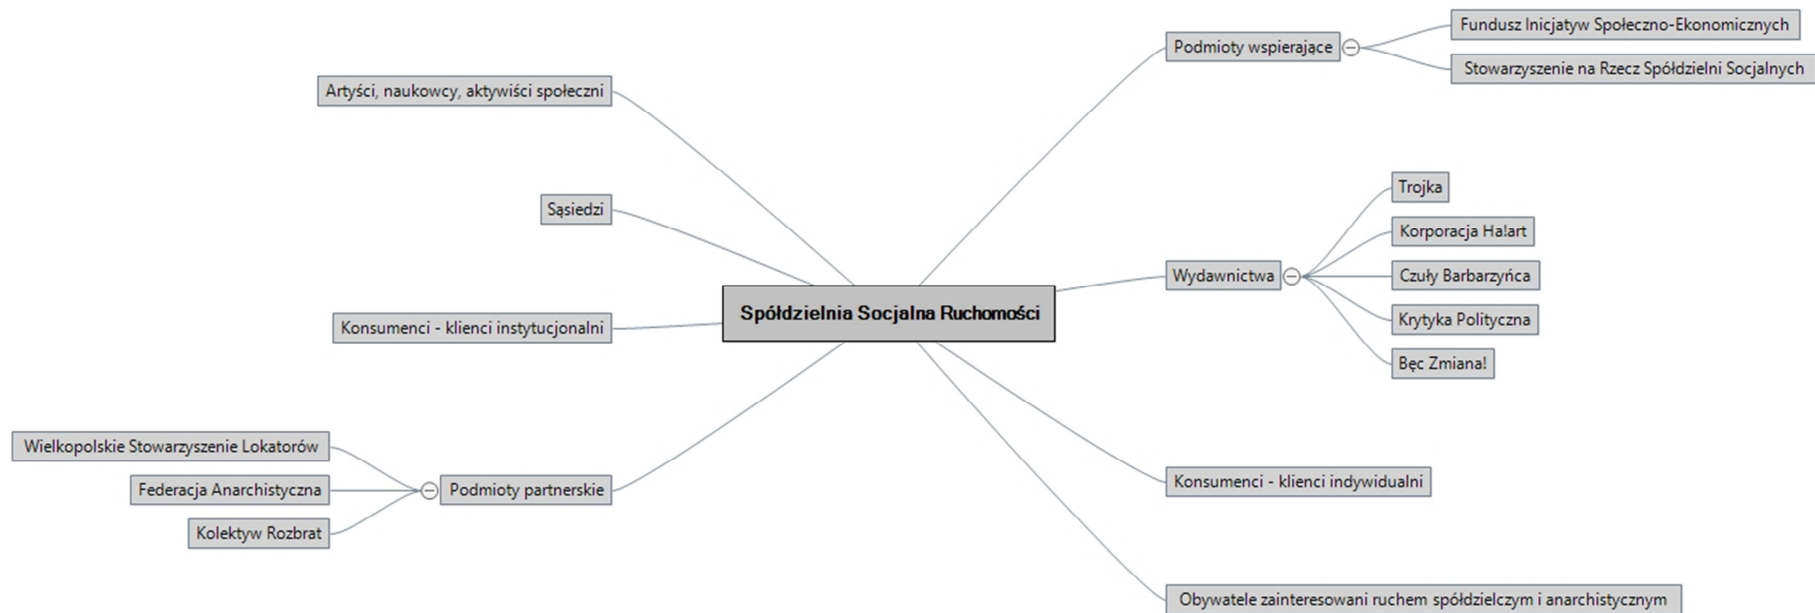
Spółdzielnia Socjalna Ruchomości

Artyści, naukowcy, aktywiści społeczni

Sąsiedzi

Konsumenci - klienci instytucjonalni

Podmioty partnerskie

Wielkopolskie Stowarzyszenie Lokatorów

Federacja Anarchistyczna

Kolektyw Rozbrat

Podmioty wspierajace

Fundusz Inicjatyw Społeczno-Ekonomicznych

Stowarzyszenie na Rzecz Spółdzielni Socjalnych

Wydawnictwa

Trojka

Korporacja Ha!art

Czuły Barbarzyńca

Krytyka Polityczna

Bęc Zmiana!

Konsumenci - klienci indywidualni

Obywatele zainteresowani ruchem spółdzielczym i anarchistycznym